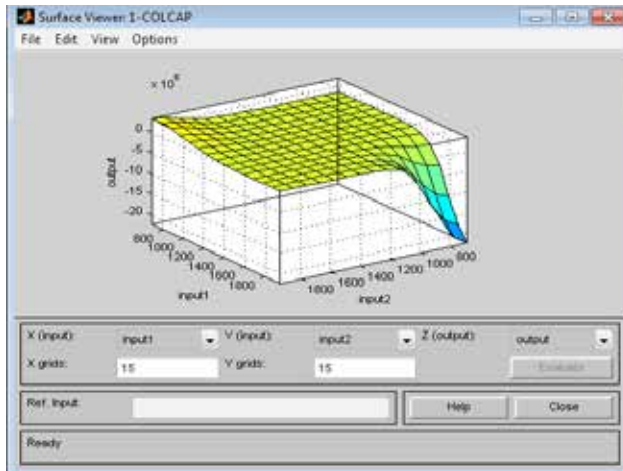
Surface Viewer: 1-COLCAP
File Edit View Options

$\times 10^{6}$

0
-5
-10
-15
-20
output

800
1000
1200
1400
1600
1800
input1

1800
1600
1400
1200
1000
800
input2

X (input): input1
Y (input): input2
Z (output): output
X grids: 15
Y grids: 15
Evaluate
Ref. Input:
Help
Close
Ready